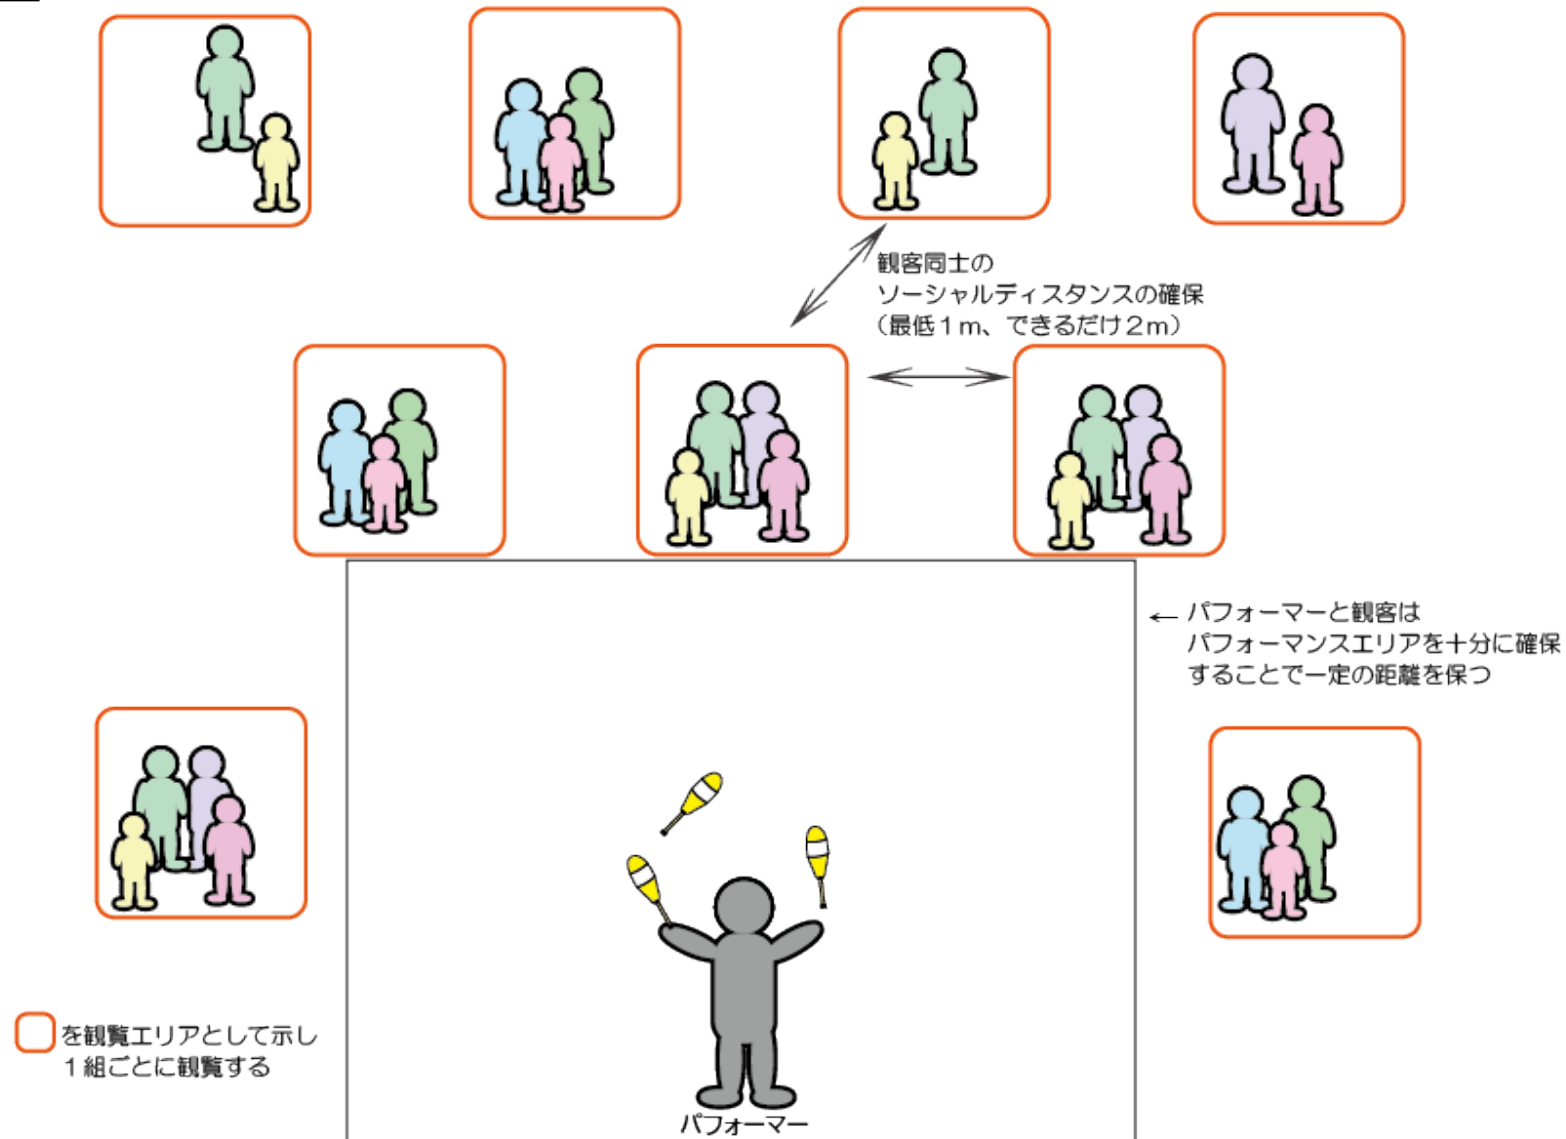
観客同士の
ソーシャルディスタンスの確保
（最低１m、できるだけ２m）

← パフォーマーと観客は
パフォーマンスエリアを十分に確保
することで一定の距離を保つ

を観覧エリアとして示し
１組ごとに観覧する

パフォーマー